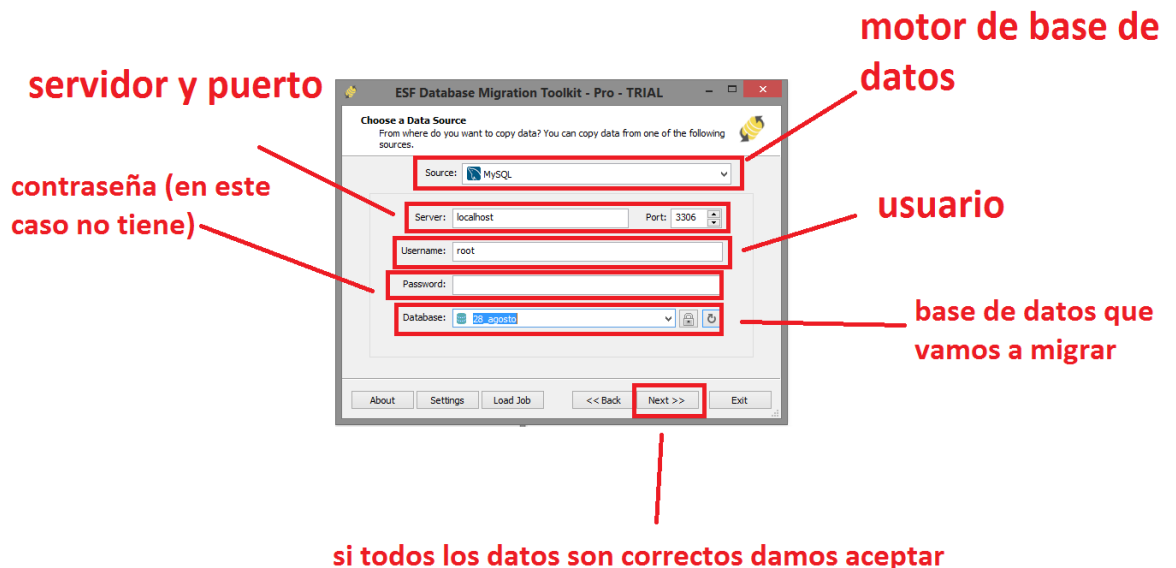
motor de base de datos

servidor y puerto

ESF Database Migration Toolkit - Pro - TRIAL

Choose a Data Source
From where do you want to copy data? You can copy data from one of the following sources.

Source: MySQL

contraseña (en este caso no tiene)

Server: localhost Port: 3306

usuario

Username: root

Password:

Database: 28_agosto

base de datos que vamos a migrar

About Settings Load Job << Back Next >> Exit

si todos los datos son correctos damos aceptar